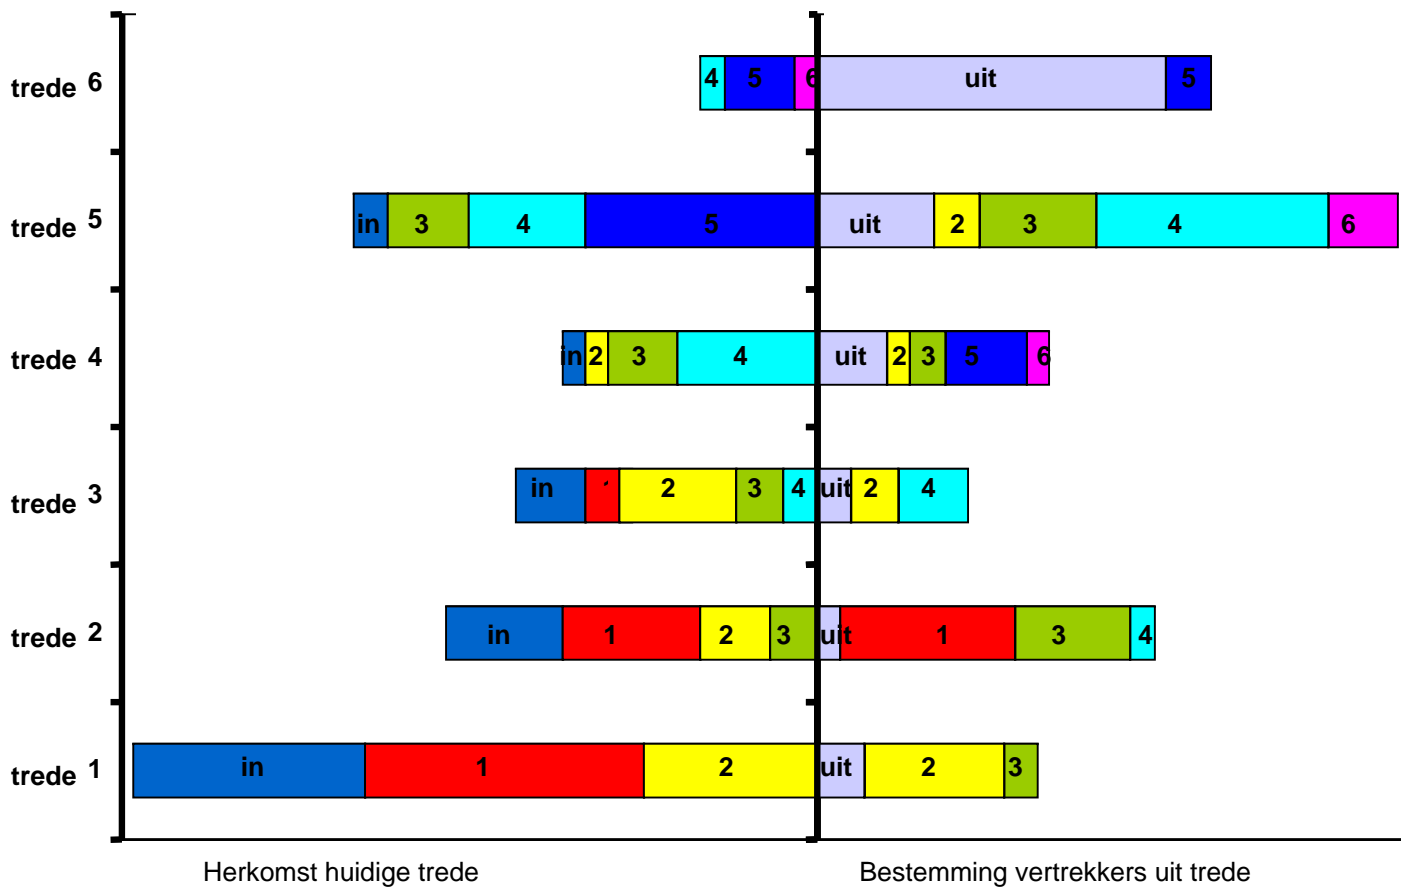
trede 6
4 5 6 uit 5

trede 5
in 3 4 5 uit 2 3 4 6

trede 4
in 2 3 4 uit 2 3 5 6

trede 3
in ' 2 3 4 uit 2 4

trede 2
in 1 2 3 uit 1 3 4

trede 1
in 1 2 uit 2 3

Herkomst huidige trede

Bestemming vertrekkers uit trede